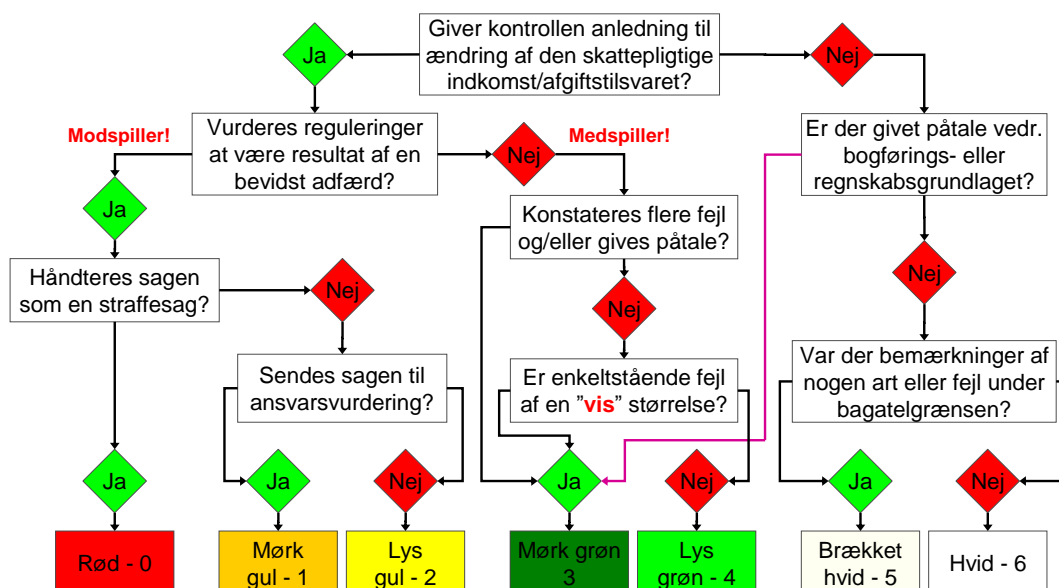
Giver kontrollen anledning til ændring af den skattepligtige indkomst/afgiftstilsvaret?

Ja

Nej

Modspiller!

Vurderes reguleringer at være resultat af en bevidst adfærd?

Nej

Medspiller!

Er der givet påtale vedr. bogførings- eller regnskabsgrundlaget?

Ja

Konstateres flere fejl og/eller gives påtale?

Håndteres sagen som en straffesag?

Nej

Nej

Nej

Sendes sagen til ansvarsvurdering?

Er enkeltstående fejl af en "vis" størrelse?

Var der bemærkninger af nogen art eller fejl under bagatelgrænsen?

Ja

Ja

Nej

Ja

Nej

Ja

Nej

Rød - 0

Mørk gul - 1

Lys gul - 2

Mørk grøn 3

Lys grøn - 4

Brækket hvid - 5

Hvid - 6